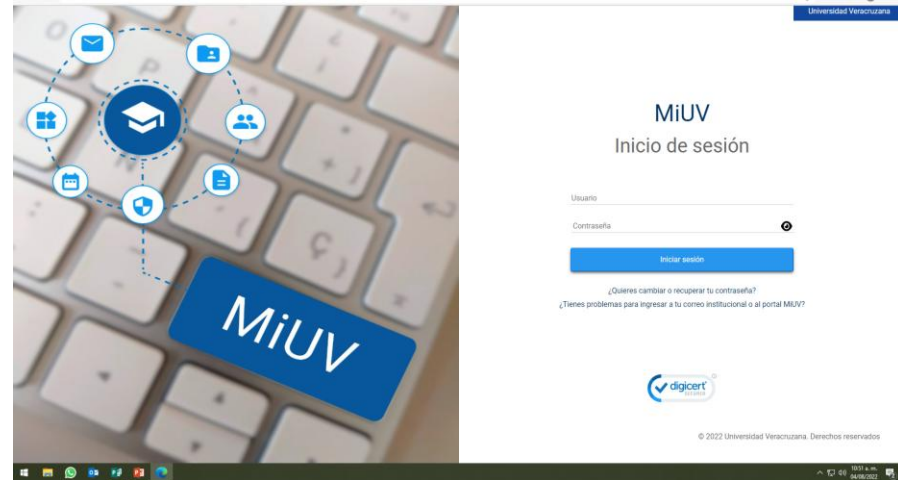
Universidad Veracruzana

MiUV

MiUV
Inicio de sesión

Usuario

Contraseña

Iniciar sesión

¿Quieres cambiar o recuperar tu contraseña?
¿Tienes problemas para ingresar a tu correo institucional o al portal MiUV?

digicert secured

© 2022 Universidad Veracruzana. Derechos reservados

10:51 a.m.
04/08/2022